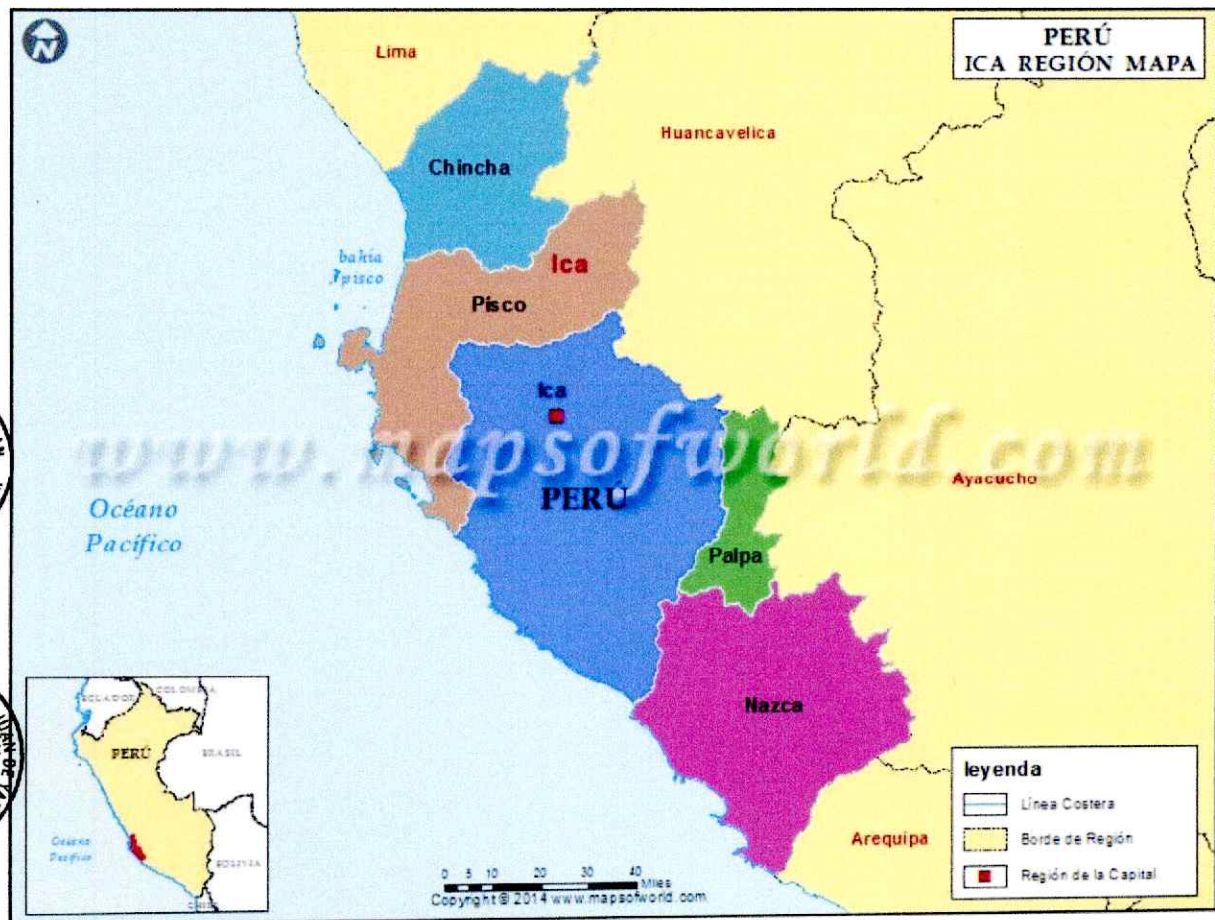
PERÚ
ICA REGIÓN MAPA

Lima

Huancavelica

Chincha

bahía Pisco

Ica

Pisco

Ica

www.mapsofworld.com

PERÚ

Ayacucho

Océano Pacífico

Palpa

Nazca

ECUADOR COLOMBIA

PERÚ

BRASIL

Océano Pacífico

BOLIVIA

CHILE

0 5 10 20 30 40 Miles
Copyright © 2014 www.mapsofworld.com

Arequipa

leyenda

Línea Costera

Borde de Región

Región de la Capital